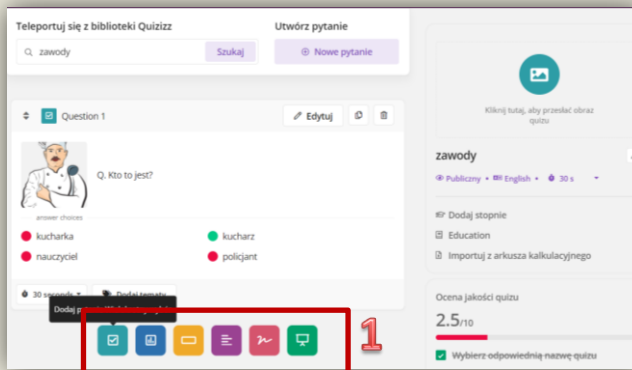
Teleportuj się z biblioteki Quizizz

zawody

Szukaj

Utwórz pytanie

Nowe pytanie

Question 1

Edytuj

Q. Kto to jest?

answer choices

kucharka

kucharz

nauczyciel

policjant

30 seconds

Dodaj tematy

Dodaj p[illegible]

1

Kliknij tutaj, aby przesłać obraz quizu

zawody

Publiczny • English • 30 s

Dodaj stopnie

Education

Importuj z arkusza kalkulacyjnego

Ocena jakości quizu

2.5/10

Wybierz odpowiednią nazwę quizu